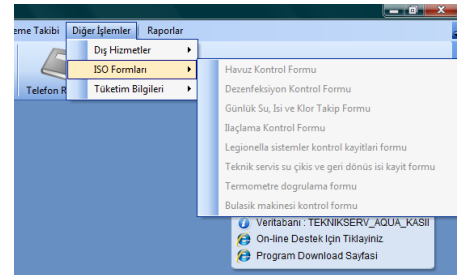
eme Takibi
Diğer İşlemler
Raporlar
Dış Hizmetler
ISO Formları
Tüketim Bilgileri
Telefon R
Havuz Kontrol Formu
Dezenfeksiyon Kontrol Formu
Günlük Su, Isi ve Klor Takip Formu
Ilaçlama Kontrol Formu
Legionella sistemler kontrol kayitlari formu
Teknik servis su çikis ve geri dönüs isi kayit formu
Termometre dogrulama formu
Bulasik makinesi kontrol formu
Veritabanı : TEKNIKSERV_AQUA_KASII
On-line Destek İçin Tiklayiniz
Program Download Sayfasi